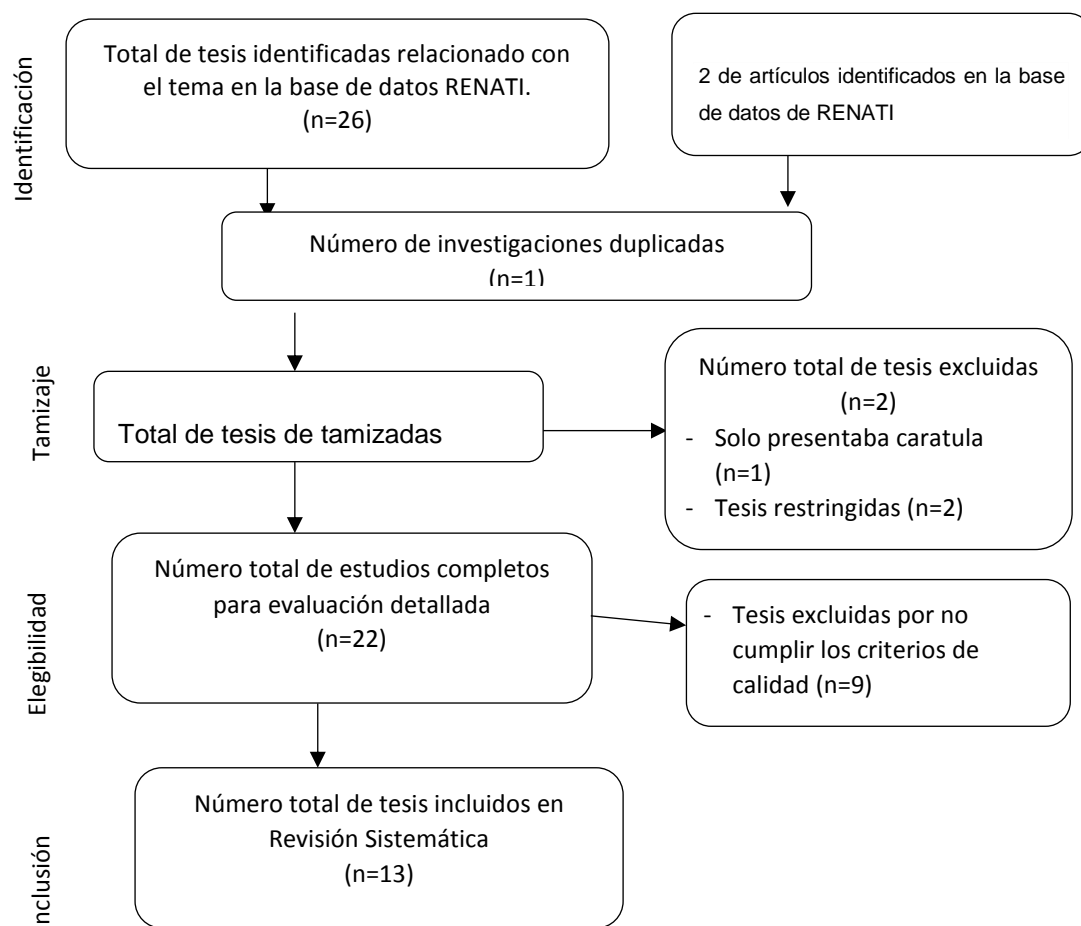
Identificación

Total de tesis identificadas relacionado con el tema en la base de datos RENATI.
(n=26)

2 de artículos identificados en la base de datos de RENATI

Número de investigaciones duplicadas
(n=1)

Tamizaje

Total de tesis de tamizadas

Número total de tesis excluidas
(n=2)
- Solo presentaba caratula (n=1)
- Tesis restringidas (n=2)

Elegibilidad

Número total de estudios completos para evaluación detallada
(n=22)

- Tesis excluidas por no cumplir los criterios de calidad (n=9)

nclusión

Número total de tesis incluidos en Revisión Sistemática
(n=13)